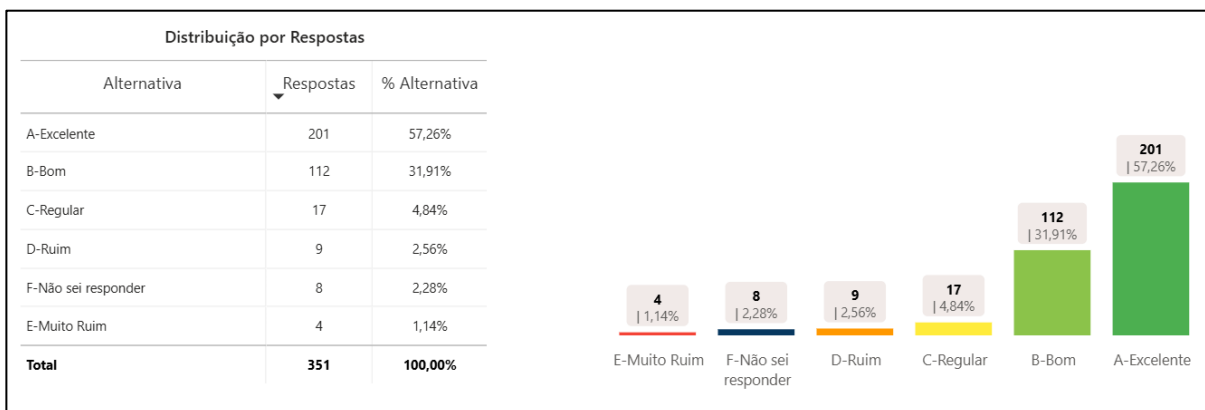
Distribuição por Respostas

| Alternativa | Respostas | % Alternativa |
|---|---|---|
| A-Excelente | 201 | 57,26% |
| B-Bom | 112 | 31,91% |
| C-Regular | 17 | 4,84% |
| D-Ruim | 9 | 2,56% |
| F-Não sei responder | 8 | 2,28% |
| E-Muito Ruim | 4 | 1,14% |
| Total | 351 | 100,00% |

4 | 1,14%
8 | 2,28%
9 | 2,56%
17 | 4,84%
112 | 31,91%
201 | 57,26%

E-Muito Ruim
F-Não sei responder
D-Ruim
C-Regular
B-Bom
A-Excelente